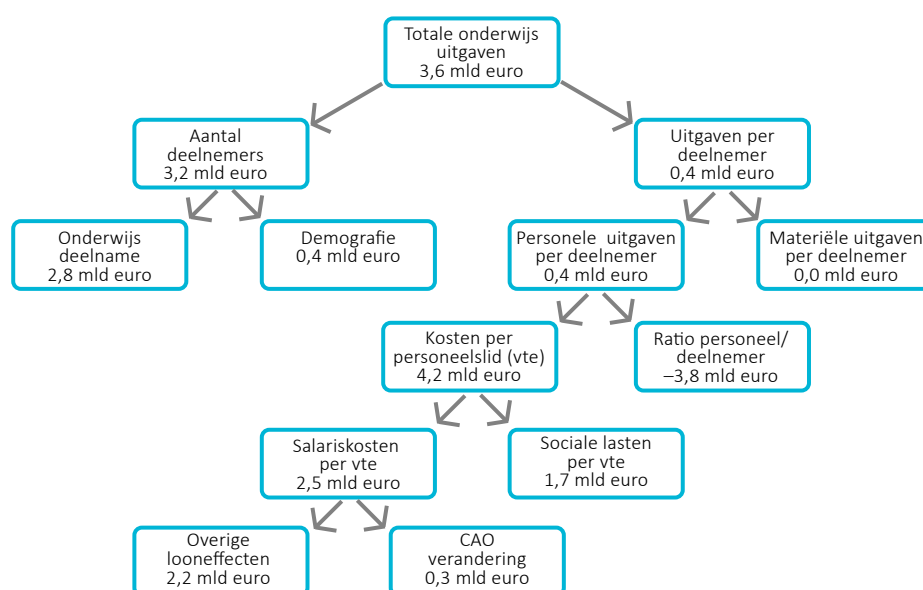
Totale onderwijs uitgaven
3,6 mld euro

Aantal deelnemers
3,2 mld euro

Uitgaven per deelnemer
0,4 mld euro

Onderwijs deelname
2,8 mld euro

Demografie
0,4 mld euro

Personele uitgaven per deelnemer
0,4 mld euro

Materiële uitgaven per deelnemer
0,0 mld euro

Kosten per personeelslid (vte)
4,2 mld euro

Ratio personeel/ deelnemer
–3,8 mld euro

Salariskosten per vte
2,5 mld euro

Sociale lasten per vte
1,7 mld euro

Overige looneffecten
2,2 mld euro

CAO verandering
0,3 mld euro